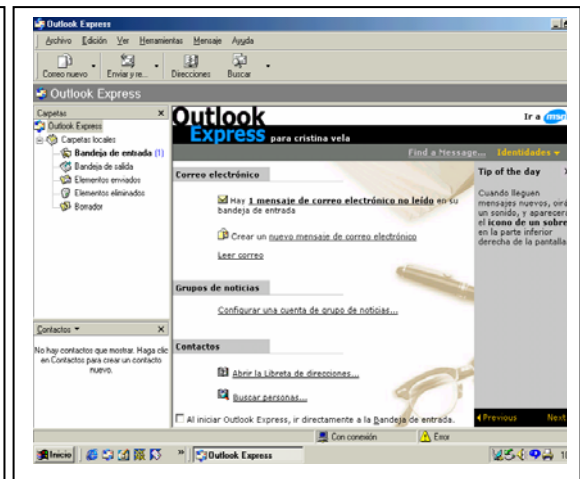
Outlook Express

Archivo Edición Ver Herramientas Mensaje Ayuda

Correo nuevo Enviar y re... Direcciones Buscar

Outlook Express

Carpetas ×

Outlook Express
Carpetas locales
Bandeja de entrada (1)
Bandeja de salida
Elementos enviados
Elementos eliminados
Borrador

Outlook Express para cristina vela

Ir a msn

Find a Message... Identidades ▾

Correo electrónico

Hay 1 mensaje de correo electrónico no leído en su bandeja de entrada

Crear un nuevo mensaje de correo electrónico

Leer correo

Grupos de noticias

Configurar una cuenta de grupo de noticias...

Contactos

Abrir la Libreta de direcciones...

Buscar personas...

Al iniciar Outlook Express, ir directamente a la Bandeja de entrada.

Tip of the day

Cuando lleguen mensajes nuevos, oirá un sonido, y aparecerá el icono de un sobre en la parte inferior derecha de la pantalla

◂ Previous Next

Contactos ▾ ×

No hay contactos que mostrar. Haga clic en Contactos para crear un contacto nuevo.

Con conexión Error

Inicio Outlook Express